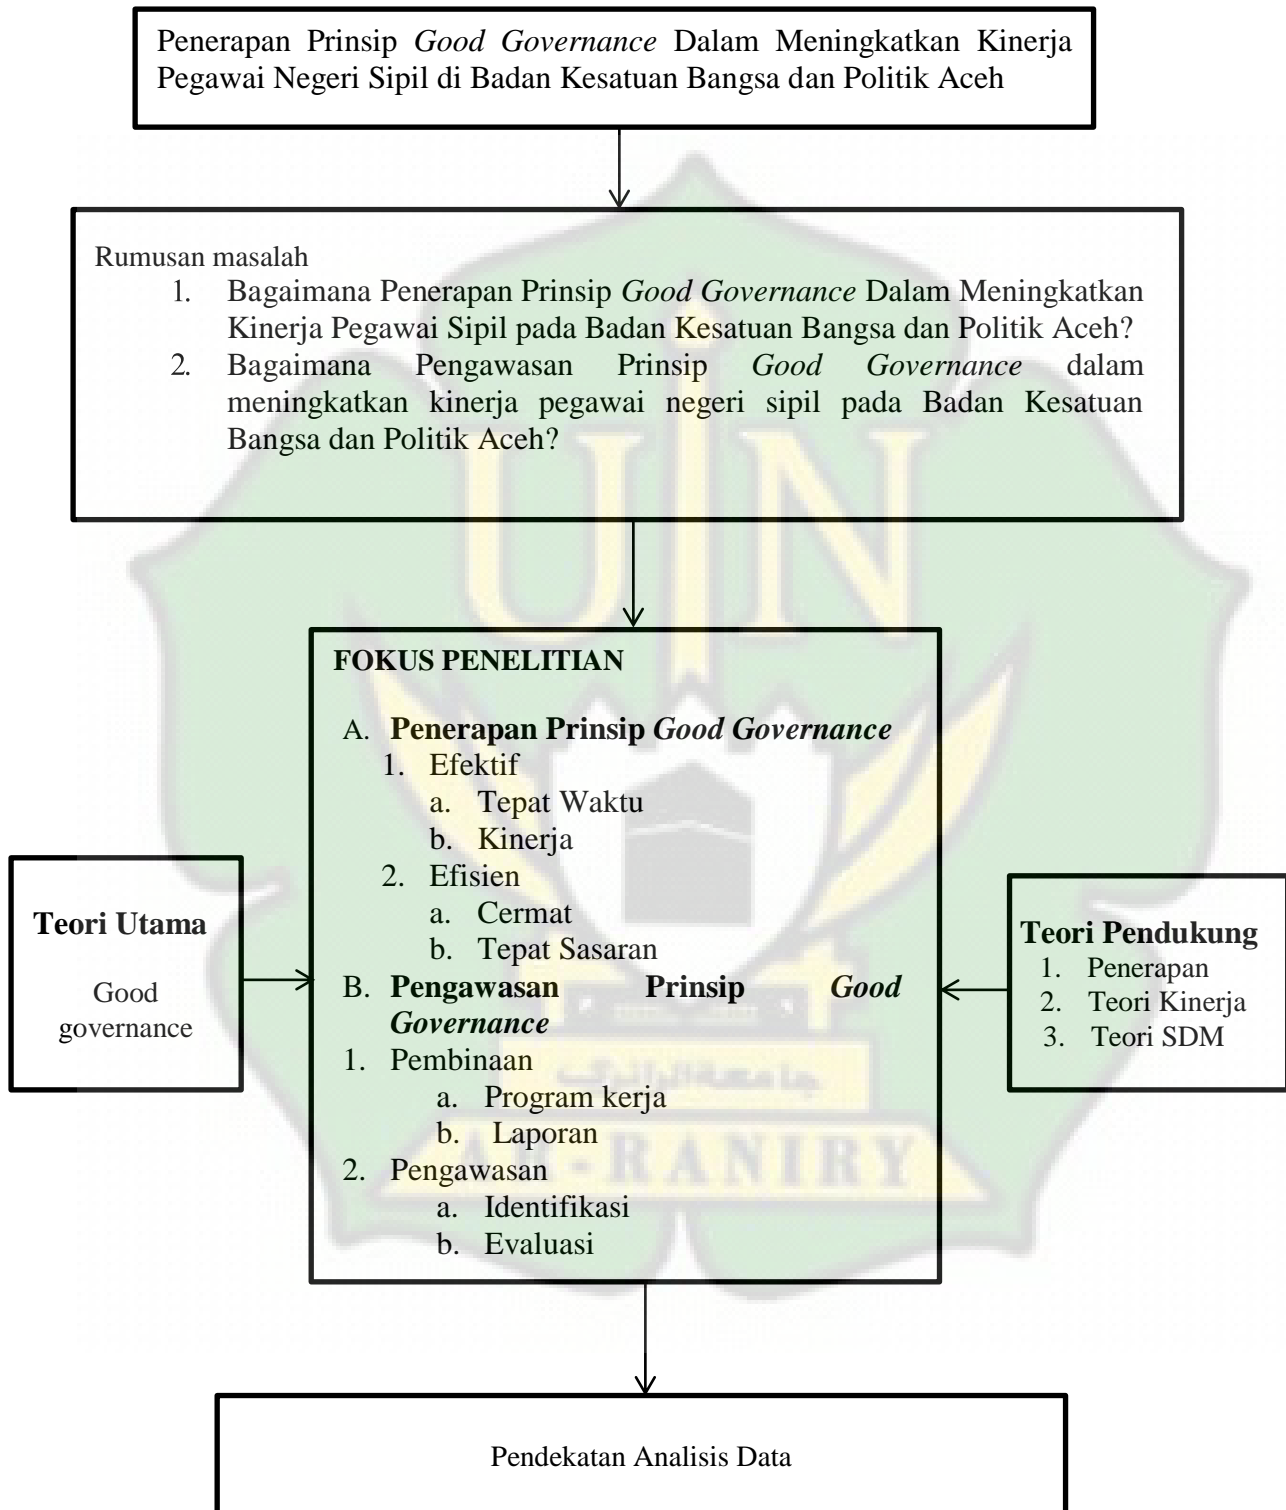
Penerapan Prinsip *Good Governance* Dalam Meningkatkan Kinerja Pegawai Negeri Sipil di Badan Kesatuan Bangsa dan Politik Aceh

Rumusan masalah
1. Bagaimana Penerapan Prinsip *Good Governance* Dalam Meningkatkan Kinerja Pegawai Sipil pada Badan Kesatuan Bangsa dan Politik Aceh?
2. Bagaimana Pengawasan Prinsip *Good Governance* dalam meningkatkan kinerja pegawai negeri sipil pada Badan Kesatuan Bangsa dan Politik Aceh?

**Teori Utama**

Good governance

**FOKUS PENELITIAN**

A. **Penerapan Prinsip *Good Governance***
1. Efektif
a. Tepat Waktu
b. Kinerja
2. Efisien
a. Cermat
b. Tepat Sasaran
B. **Pengawasan Prinsip *Good Governance***
1. Pembinaan
a. Program kerja
b. Laporan
2. Pengawasan
a. Identifikasi
b. Evaluasi

**Teori Pendukung**
1. Penerapan
2. Teori Kinerja
3. Teori SDM

Pendekatan Analisis Data

جامعة الرانري
AR-RANIRY